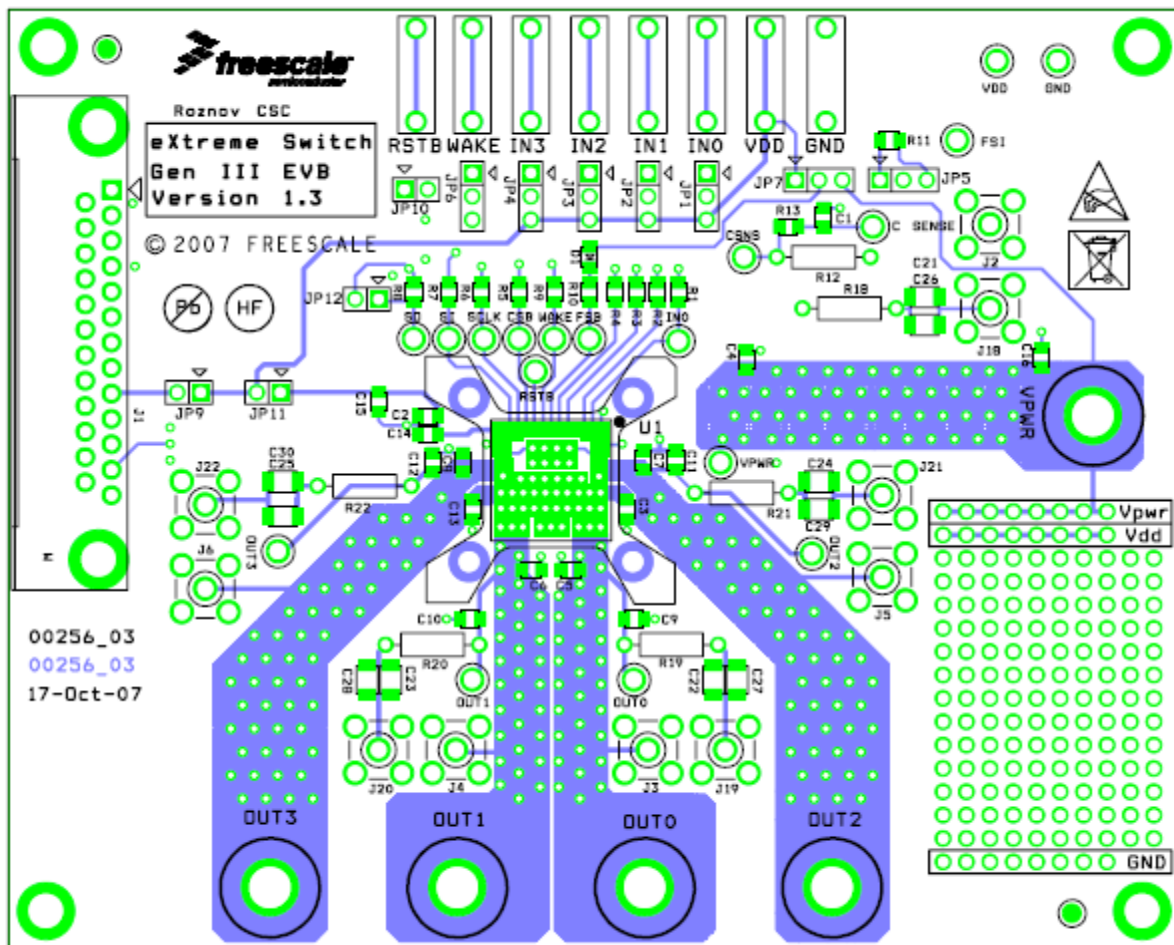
freescale
semiconductor

Roznov CSC

eXtreme Switch
Gen III EVB
Version 1.3

© 2007 FREESCALE

RSTB WAKE IN3 IN2 IN1 IN0 VDD GND

JP10 JP6 JP4 JP3 JP2 JP1 JP7 JP5

R11 FS1 VDD GND

R13 C1 C CSNS SENSE R12 J2 R18 C21 C26 J18

JP12 R8 R7 R6 R5 R9 R10 R3 R4 R2 R1 R17

SO SI SCLK CSB WAKE FSB IN1 IN0

RSTB

C4 C16 VPWR

JP9 JP11 J1 C15 C2 C14 U1 C12 C11 C7 VPWR

J22 C30 C25 R22 OUT3 J6 C13 C3 C24 R21 C29 OUT2 J21 J5

C6 C5 C10 C9 R20 R19 C28 C23 C22 C27 OUT1 OUT0

J20 J4 J3 J19

OUT3 OUT1 OUT0 OUT2

Vpwr
Vdd
GND

00256_03
00256_03
17-Oct-07

Pb HF